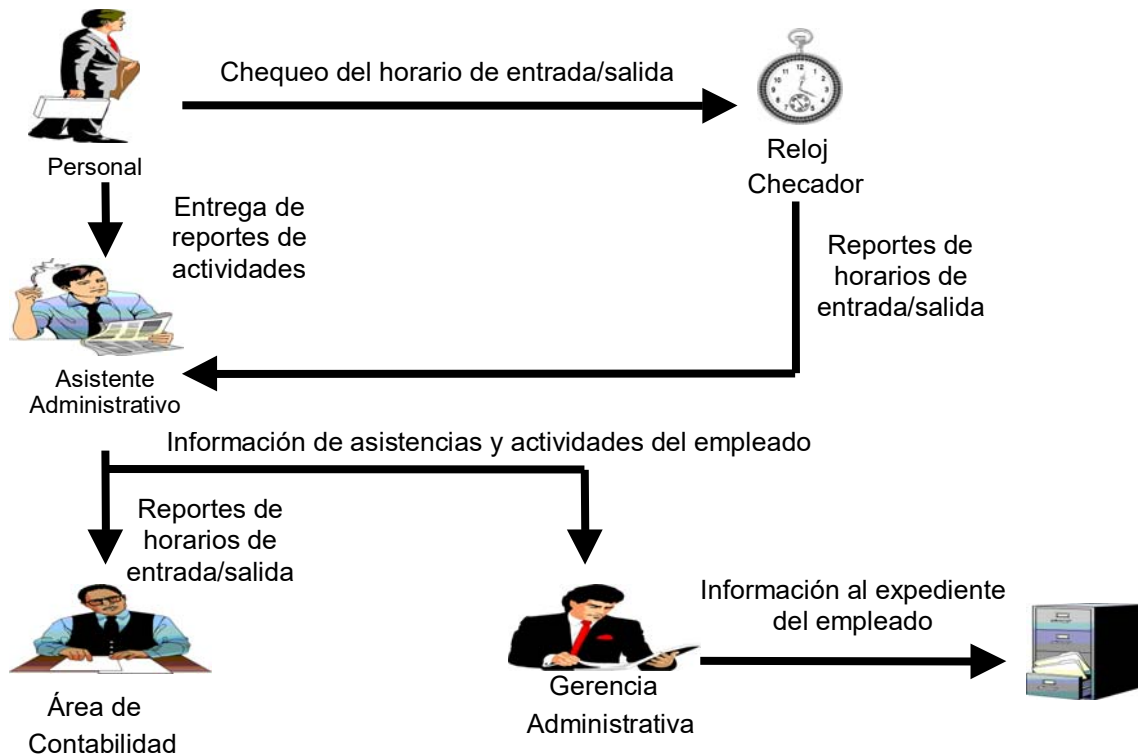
Chequeo del horario de entrada/salida

Personal

Reloj Checador

Entrega de reportes de actividades

Reportes de horarios de entrada/salida

Asistente Administrativo

Información de asistencias y actividades del empleado

Reportes de horarios de entrada/salida

Información al expediente del empleado

Área de Contabilidad

Gerencia Administrativa